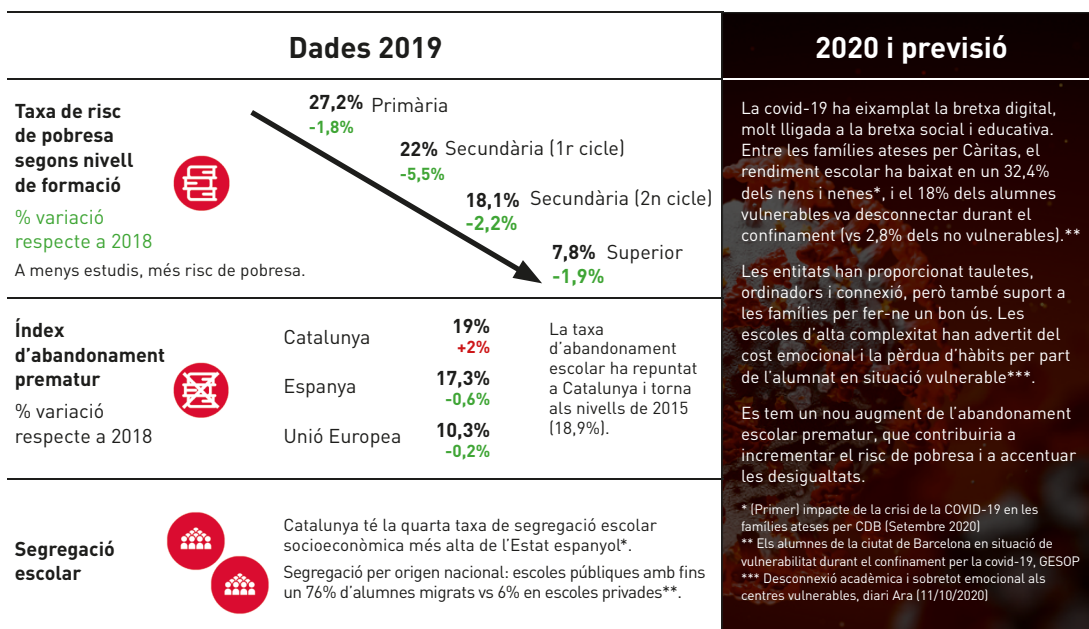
Dades 2019

Taxa de risc de pobresa segons nivell de formació

% variació respecte a 2018

A menys estudis, més risc de pobresa.

27,2% Primària
-1,8%

22% Secundària (1r cicle)
-5,5%

18,1% Secundària (2n cicle)
-2,2%

7,8% Superior
-1,9%

Índex d'abandonament prematur

% variació respecte a 2018

| | | |
|---|---|---|
| Catalunya | 19% +2% | |
| Espanya | 17,3% -0,6% | |
| Unió Europea | 10,3% -0,2% | |

La taxa d'abandonament escolar ha repuntat a Catalunya i torna als nivells de 2015 (18,9%).

Segregació escolar

Catalunya té la quarta taxa de segregació escolar socioeconòmica més alta de l'Estat espanyol*.

Segregació per origen nacional: escoles públiques amb fins un 76% d'alumnes migrats vs 6% en escoles privades**.

2020 i previsió

La covid-19 ha eixamplat la bretxa digital, molt lligada a la bretxa social i educativa. Entre les famílies ateses per Càritas, el rendiment escolar ha baixat en un 32,4% dels nens i nenes*, i el 18% dels alumnes vulnerables va desconnectar durant el confinament (vs 2,8% dels no vulnerables).**

Les entitats han proporcionat tauletes, ordinadors i connexió, però també suport a les famílies per fer-ne un bon ús. Les escoles d'alta complexitat han advertit del cost emocional i la pèrdua d'hàbits per part de l'alumnat en situació vulnerable***.

Es tem un nou augment de l'abandonament escolar prematur, que contribuiria a incrementar el risc de pobresa i a accentuar les desigualtats.

* (Primer) impacte de la crisi de la COVID-19 en les famílies ateses per CDB (Setembre 2020)
** Els alumnes de la ciutat de Barcelona en situació de vulnerabilitat durant el confinament per la covid-19, GESOP
*** Desconnexió acadèmica i sobretot emocional als centres vulnerables, diari Ara (11/10/2020)